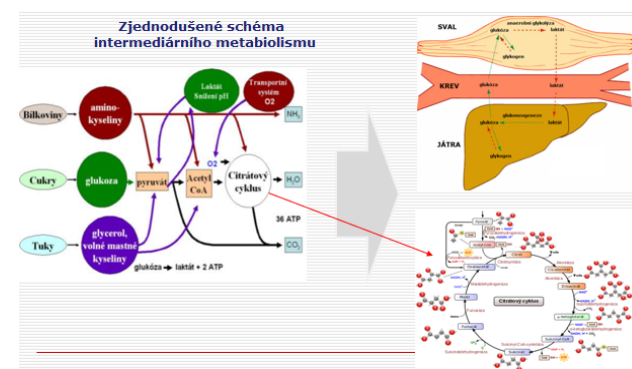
Zjednodušené schéma intermediárního metabolismu

Bílkoviny
amino-kyseliny
Laktát Snížení pH
Transportní systém O2
NH3
Cukry
glukoza
pyruvát
Acetyl CoA
O2
Citrátový cyklus
H2O
36 ATP
Tuky
glycerol, volné mastné kyseliny
CO2
glukóza → laktát + 2 ATP

SVAL
anaerobní glykolýza
glukóza
laktát
glykogen
KREV
glukóza
laktát
glukoneogeneze
JÁTRA
glukóza
laktát
glykogen

Citrátový cyklus